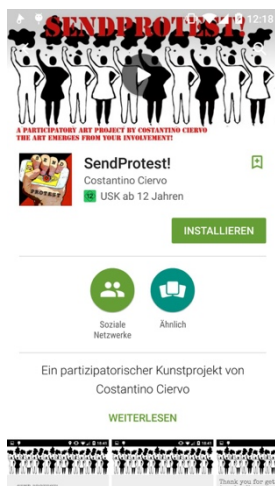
12:18

SENDPROTEST!

A PARTICIPATORY ART PROJECT BY COSTANTINO CIERVO
THE ART EMERGES FROM YOUR INVOLVEMENT!

SendProtest!
Costantino Ciervo
12 USK ab 12 Jahren

INSTALLIEREN

Soziale Netzwerke

Ähnlich

Ein partizipatorischer Kunstprojekt von Costantino Ciervo

WEITERLESEN

Thank you for get